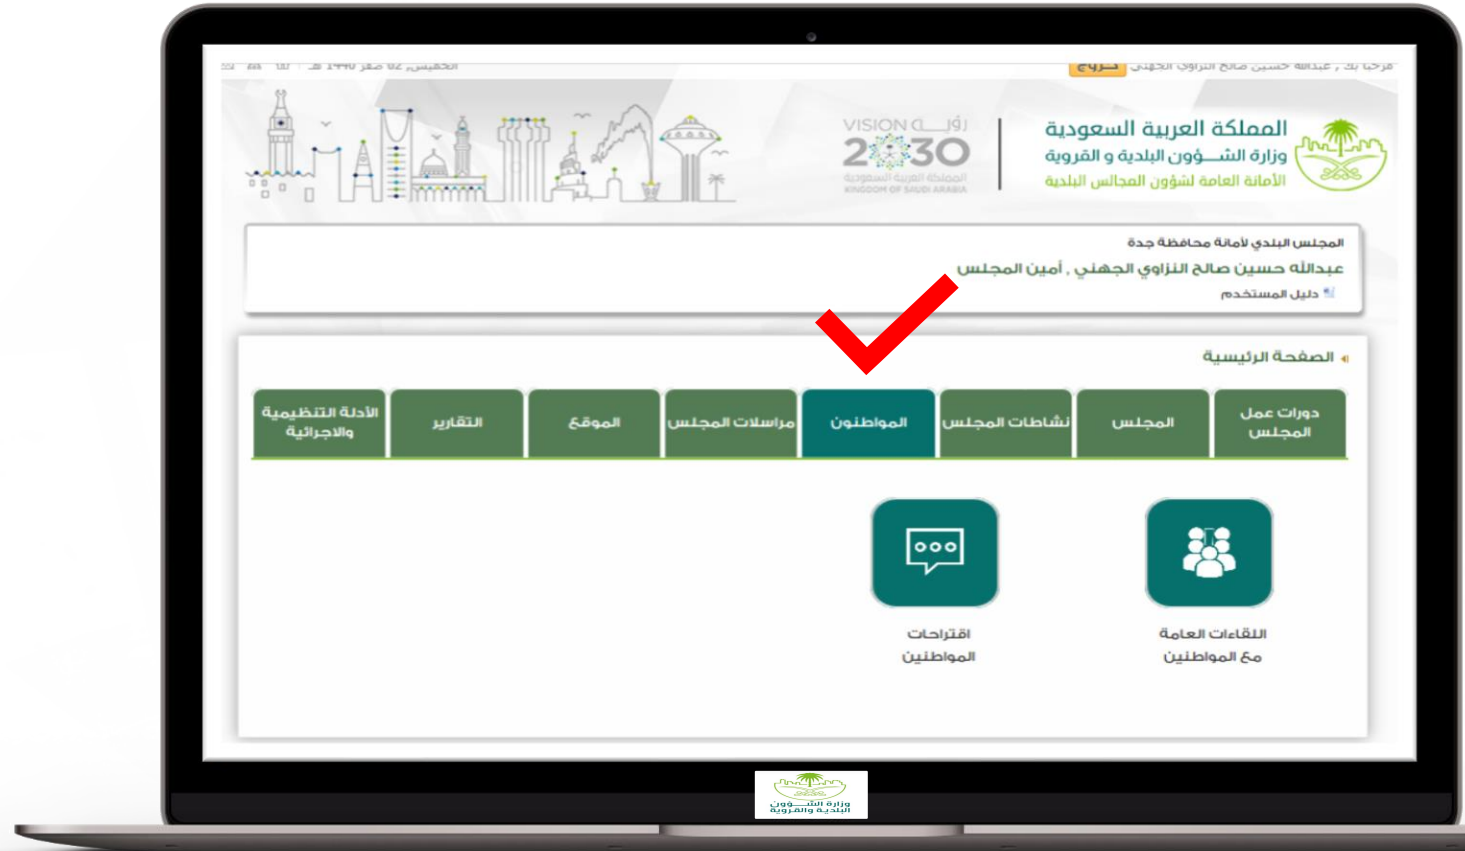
مرحبا بك ، عبدالله حسين صالح النزاوي الجهني خروج
الخميس 02 صفر 1440 هـ

المملكة العربية السعودية
وزارة الشـــؤون البلدية و القروية
الأمانة العامة لشؤون المجالس البلدية

VISION رؤية 2030
المملكة العربية السعودية
KINGDOM OF SAUDI ARABIA

المجلس البلدي لأمانة محافظة جدة
عبدالله حسين صالح النزاوي الجهني , أمين المجلس
دليل المستخدم

الصفحة الرئيسية

| دورات عمل المجلس | المجلس | نشاطات المجلس | المواطنون | مراسلات المجلس | الموقع | التقارير | الأدلة التنظيمية والاجرائية |
|---|---|---|---|---|---|---|---|

اللقاءات العامة مع المواطنين

اقتراحات المواطنين

وزارة الشـــؤون البلدية والقروية